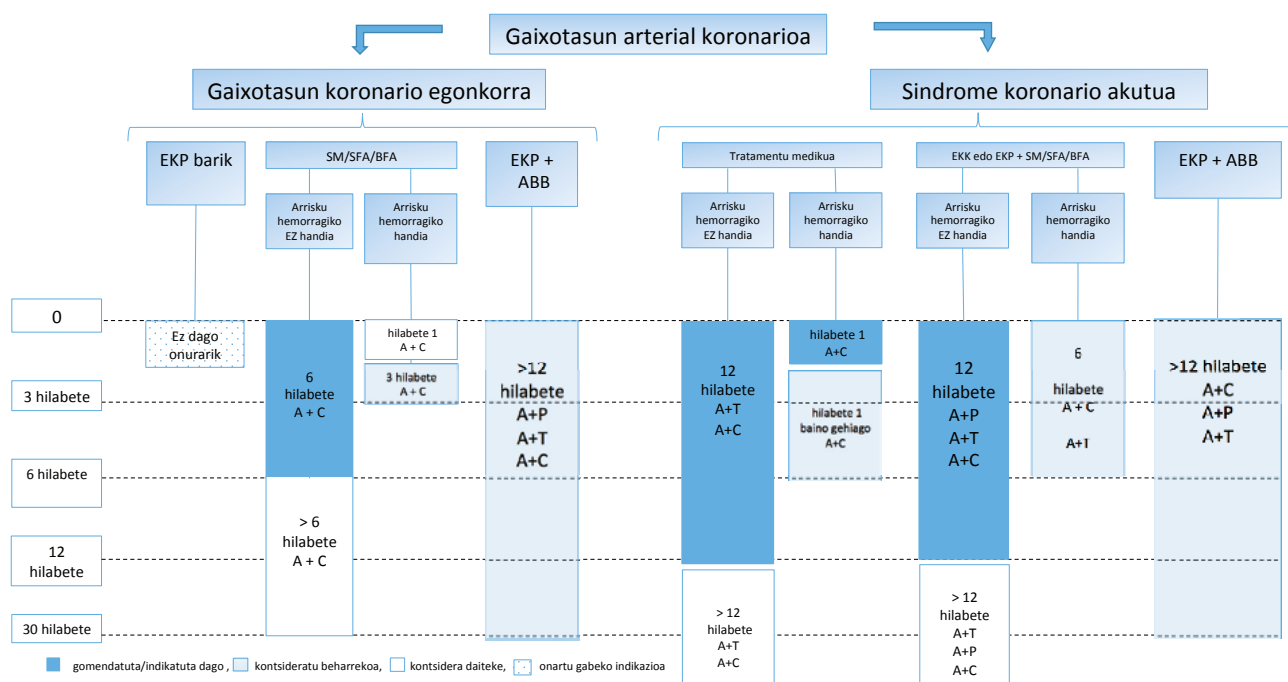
Gaixotasun arterial koronarioa

Gaixotasun koronario egonkorra

Sindrome koronario akutua

EKP barik

SM/SFA/BFA

EKP + ABB

Tratamentu medikua

EKK edo EKP + SM/SFA/BFA

EKP + ABB

Arrisku hemorragiko EZ handia

Arrisku hemorragiko handia

Arrisku hemorragiko EZ handia

Arrisku hemorragiko handia

Arrisku hemorragiko EZ handia

Arrisku hemorragiko handia

0

3 hilabete

6 hilabete

12 hilabete

30 hilabete

Ez dago onurarik

6 hilabete A + C

> 6 hilabete A + C

hilabete 1 A + C

3 hilabete A + C

>12 hilabete A+P A+T A+C

12 hilabete A+T A+C

> 12 hilabete A+T A+C

hilabete 1 A+C

hilabete 1 baino gehiago A+C

12 hilabete A+P A+T A+C

> 12 hilabete A+T A+P A+C

6 hilabete A + C A+T

>12 hilabete A+C A+P A+T

gomendatuta/indikatuta dago , kontsideratu beharrekoa, kontsidera daiteke, onartu gabeko indikazioa